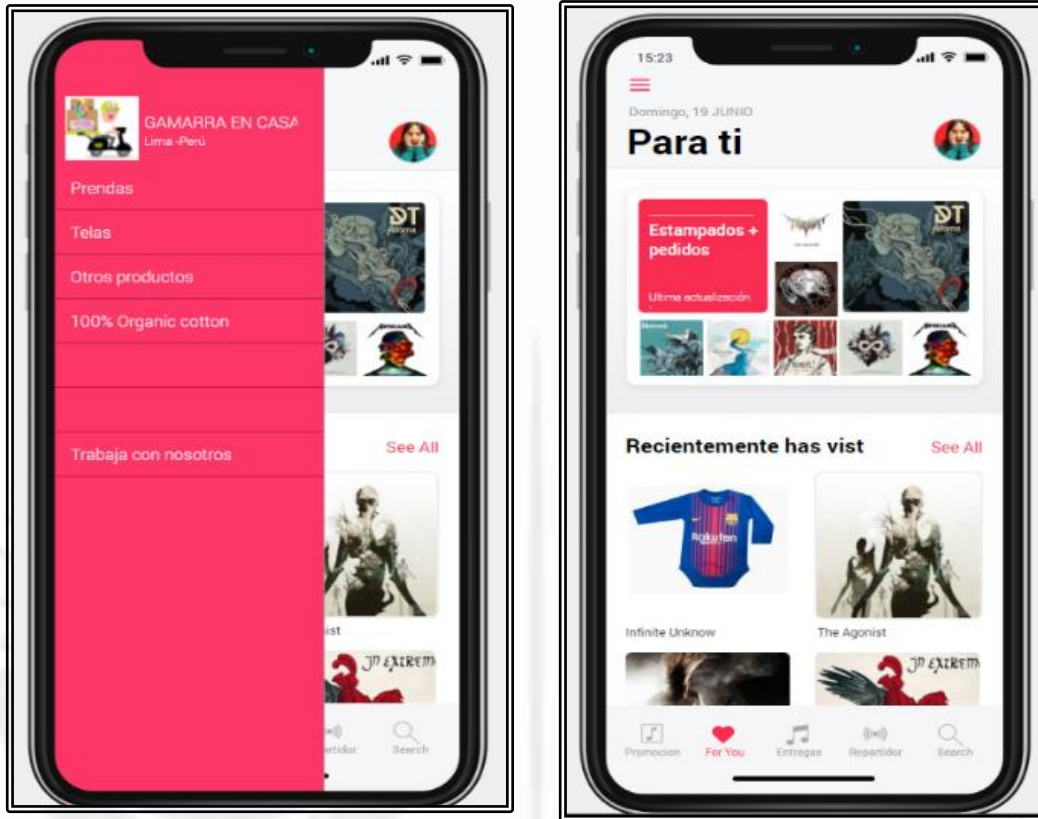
GAMARRA EN CASA
Lima -Perú

Prendas

Telas

Otros productos

100% Organic cotton

Trabaja con nosotros

See All

ist

IN EXTREM

rtidor

Search

15:23

Domingo, 19 JUNIO

Para ti

Estampados + pedidos

Ultima actualización

DT

Recientemente has vist

See All

Rakuten

Infinite Unknow

The Agonist

IN EXTREM

Promocion

For You

Entregas

Repartidor

Search